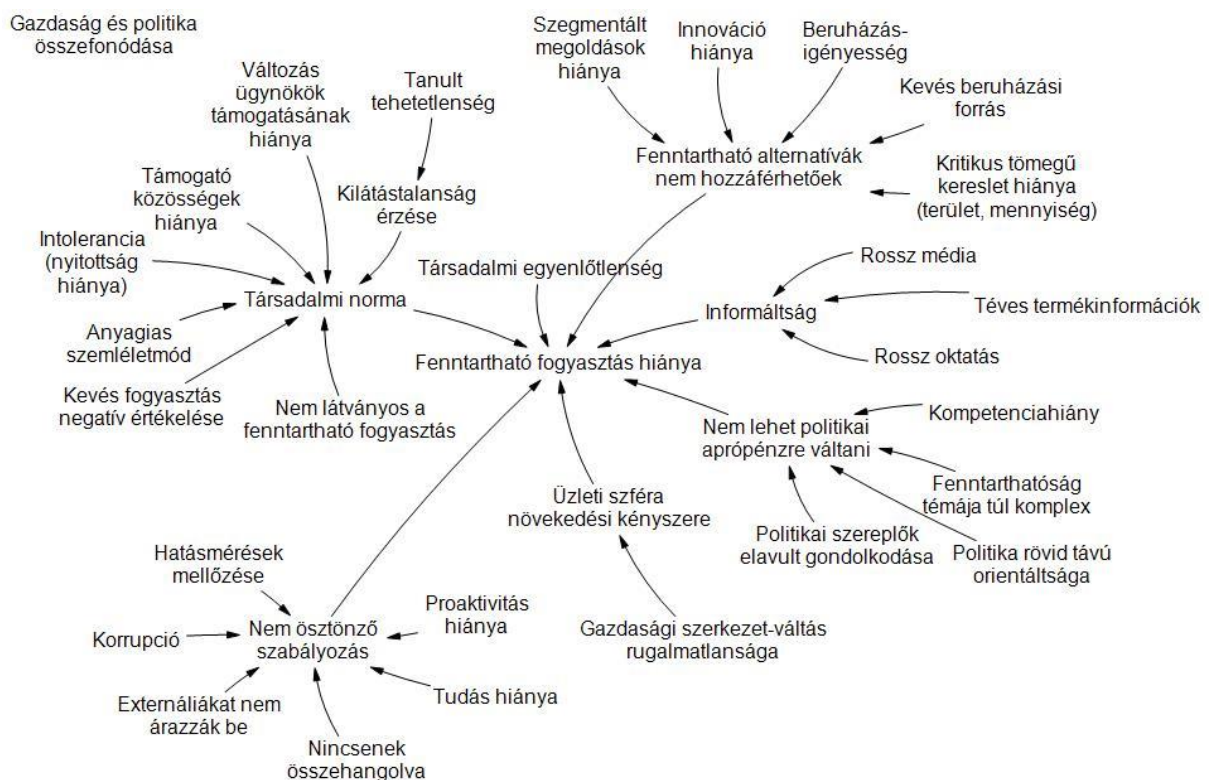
Gazdaság és politika összefonódása

Változás ügynökök támogatásának hiánya

Tanult tehetetlenség

Szegmentált megoldások hiánya

Innováció hiánya

Beruházás-igényesség

Kevés beruházási forrás

Fenntartható alternatívák nem hozzáférhetőek

Kritikus tömegű kereslet hiánya (terület, mennyiség)

Támogató közösségek hiánya

Kilátástalanság érzése

Intolerancia (nyitottság hiánya)

Társadalmi egyenlőtlenség

Rossz média

Társadalmi norma

Informáltság

Téves termékinformációk

Anyagias szemléletmód

Fenntartható fogyasztás hiánya

Rossz oktatás

Kevés fogyasztás negatív értékelése

Nem látványos a fenntartható fogyasztás

Kompetenciahiány

Nem lehet politikai aprópénzre váltani

Fenntarthatóság témája túl komplex

Üzleti szféra növekedési kényszere

Politikai szereplők elavult gondolkodása

Politika rövid távú orientáltsága

Hatásmérések mellőzése

Proaktivitás hiánya

Korrupció

Nem ösztönző szabályozás

Gazdasági szerkezet-váltás rugalmatlansága

Externáliákat nem árazzák be

Tudás hiánya

Nincsenek összehangolva